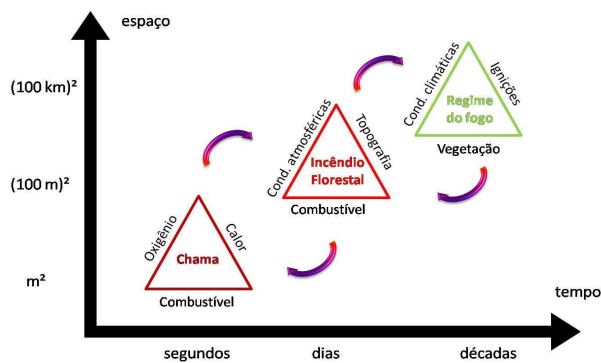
espaço

(100 km)²

(100 m)²

m²

tempo

segundos

dias

décadas

Oxigênio
Calor
Chama
Combustível

Cond. atmosféricas
Topografia
Incêndio Florestal
Combustível

Cond. climáticas
Ignições
Regime do fogo
Vegetação